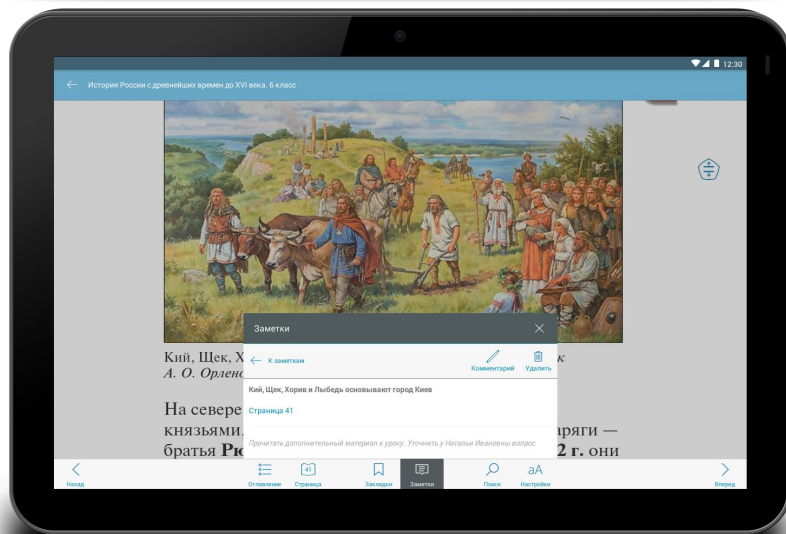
12:30

История России с древнейших времен до XVI века. 6 класс

Кий, Щек, Х
А. О. Орлено

На севере
князьями.
братья Рю

аряги —
2 г. они

Заметки

К заметкам

Комментарий

Удалить

Кий, Щек, Хорив и Лыбедь основывают город Киев

Страница 41

Прочитать дополнительный материал к уроку. Уточнить у Натальи Ивановны вопрос

Назад

Оглавление

41

Страница

Закладки

Заметки

Поиск

aA

Настройки

Вперед